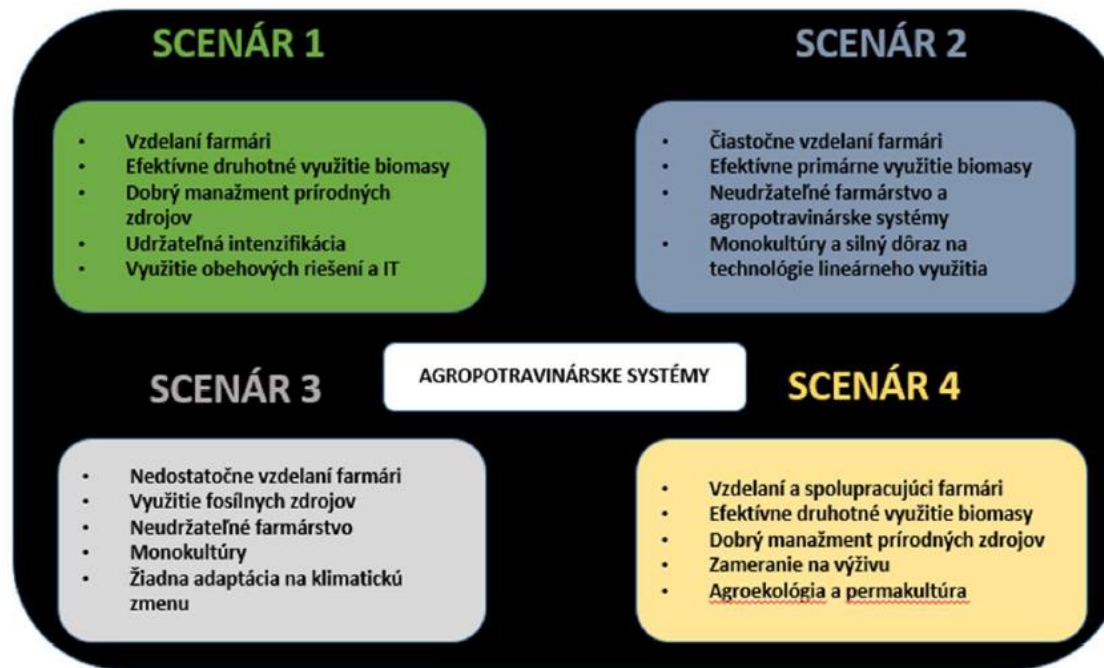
SCENÁR 1

- Vzdelaní farmári
- Efektívne druhotné využitie biomasy
- Dobrý manažment prírodných zdrojov
- Udržateľná intenzifikácia
- Využitie obehových riešení a IT

SCENÁR 2

- Čiastočne vzdelaní farmári
- Efektívne primárne využitie biomasy
- Neudržateľné farmárstvo a agropotravinárske systémy
- Monokultúry a silný dôraz na technológie lineárneho využitia

AGROPOTRAVINÁRSKE SYSTÉMY

SCENÁR 3

- Nedostatočne vzdelaní farmári
- Využitie fosílnych zdrojov
- Neudržateľné farmárstvo
- Monokultúry
- Žiadna adaptácia na klimatickú zmenu

SCENÁR 4

- Vzdelaní a spolupracujúci farmári
- Efektívne druhotné využitie biomasy
- Dobrý manažment prírodných zdrojov
- Zameranie na výživu
- Agroekológia a permakultúra